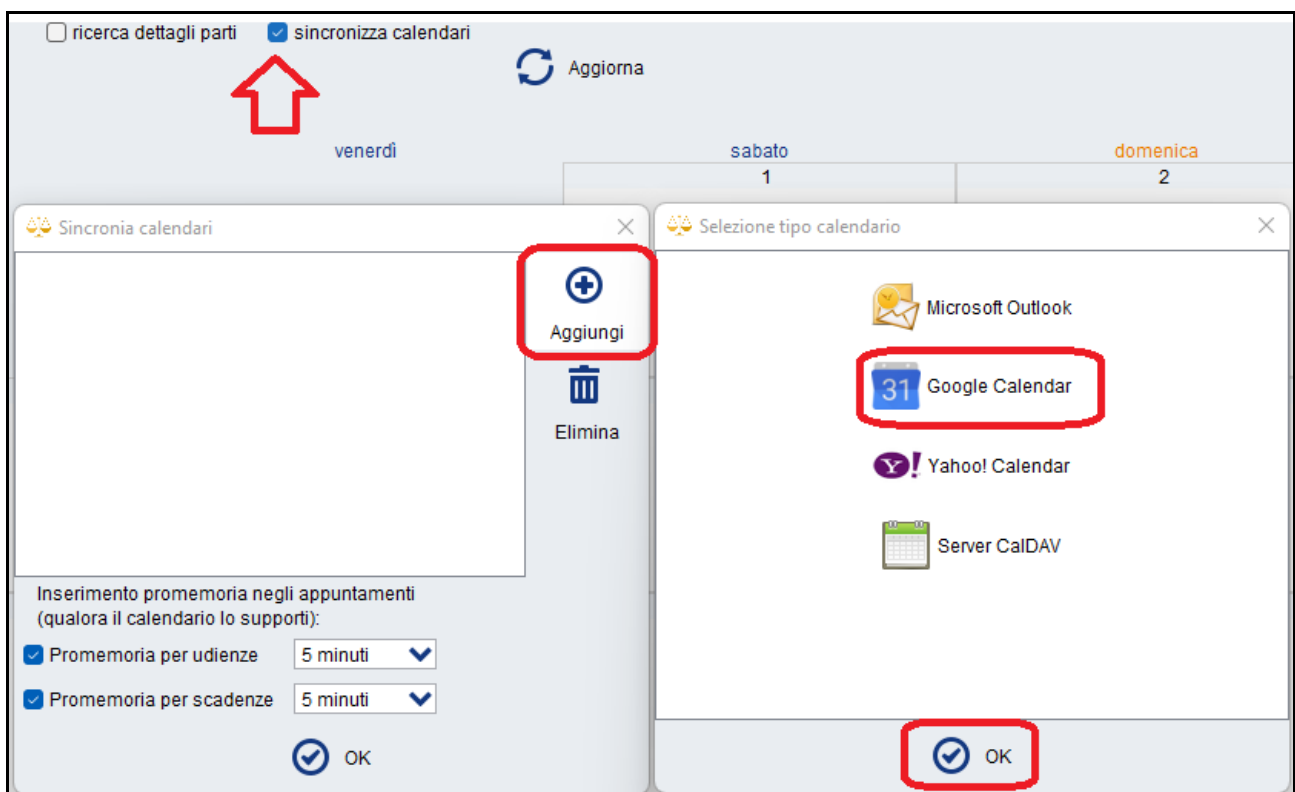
ricerca dettagli parti
sincronizza calendari
Aggiorna

venerdì
sabato
1
domenica
2

Sincronia calendari
Aggiungi
Elimina

Inserimento promemoria negli appuntamenti (qualora il calendario lo supporti):
Promemoria per udienze 5 minuti
Promemoria per scadenze 5 minuti
OK

Selezione tipo calendario
Microsoft Outlook
31 Google Calendar
Y! Yahoo! Calendar
Server CalDAV
OK